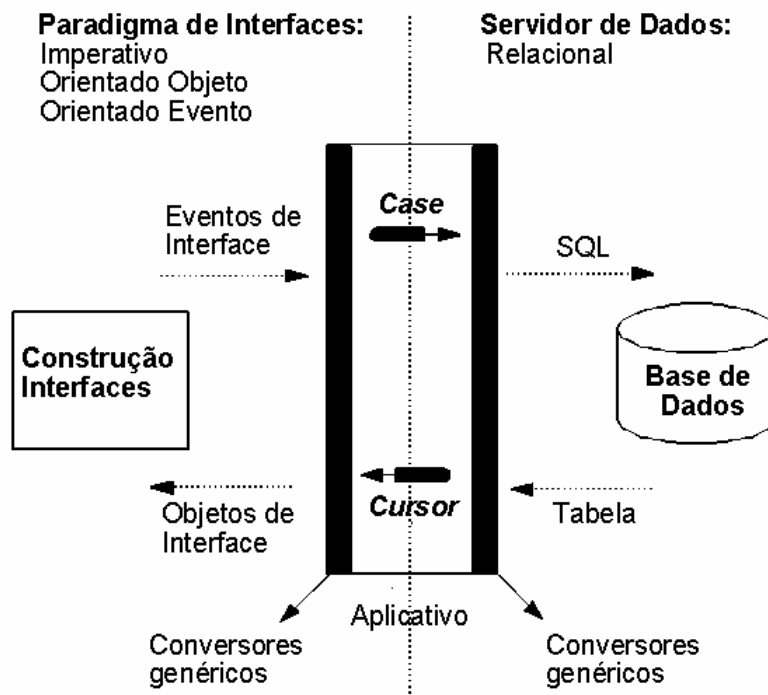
**Paradigma de Interfaces:**
Imperativo
Orientado Objeto
Orientado Evento

**Servidor de Dados:**
Relacional

*Case*

Eventos de Interface

SQL

**Construção Interfaces**

**Base de Dados**

*Cursor*

Objetos de Interface

Tabela

Aplicativo

Conversores genéricos

Conversores genéricos